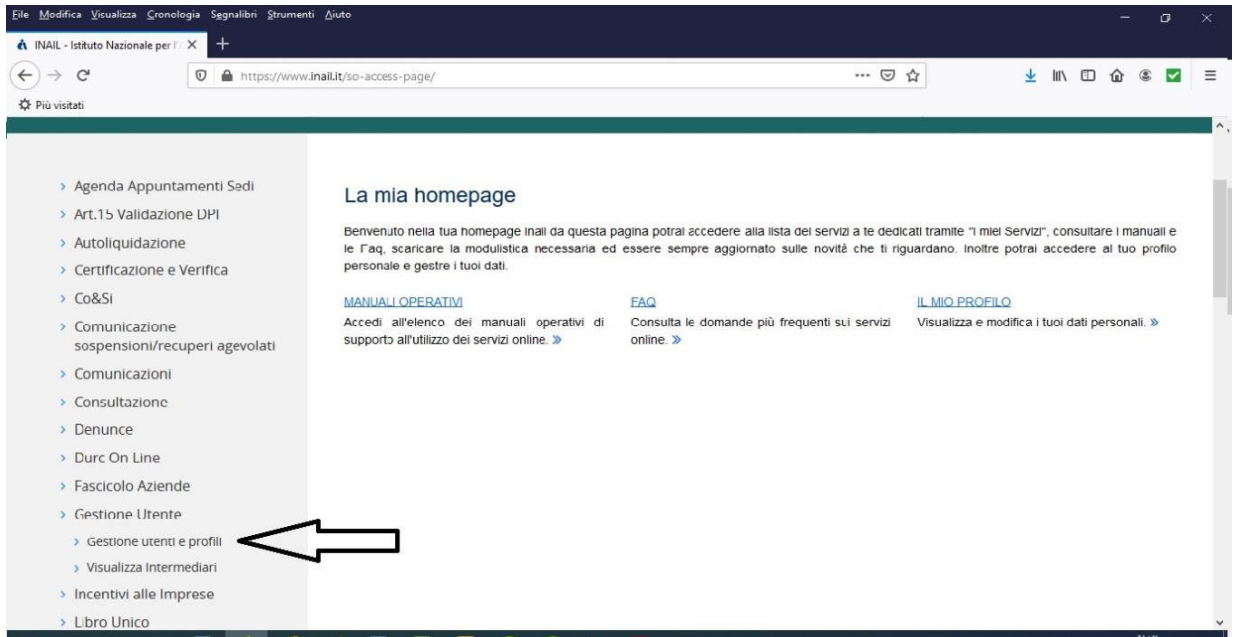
File Modifica Visualizza Cronologia Segnalibri Strumenti Aiuto

INAIL - Istituto Nazionale per l

https://www.inail.it/so-access-page/

Più visitati

> Agenda Appuntamenti Sedi
> Art.15 Validazione DPI
> Autoliquidazione
> Certificazione e Verifica
> Co&Si
> Comunicazione sospensioni/recuperi agevolati
> Comunicazioni
> Consultazione
> Denunce
> Durc On Line
> Fascicolo Aziende
> Gestione Utente
> Gestione utenti e profili
> Visualizza Intermediari
> Incentivi alle Imprese
> Libro Unico

La mia homepage

Benvenuto nella tua homepage Inail da questa pagina potrai accedere alla lista dei servizi a te dedicati tramite "I miei Servizi", consultare i manuali e le Faq, scaricare la modulistica necessaria ed essere sempre aggiornato sulle novità che ti riguardano. Inoltre potrai accedere al tuo profilo personale e gestire i tuoi dati.

MANUALI OPERATIVI
Accedi all'elenco dei manuali operativi di supporto all'utilizzo dei servizi online. »

FAQ
Consulta le domande più frequenti sui servizi online. »

IL MIO PROFILO
Visualizza e modifica i tuoi dati personali. »